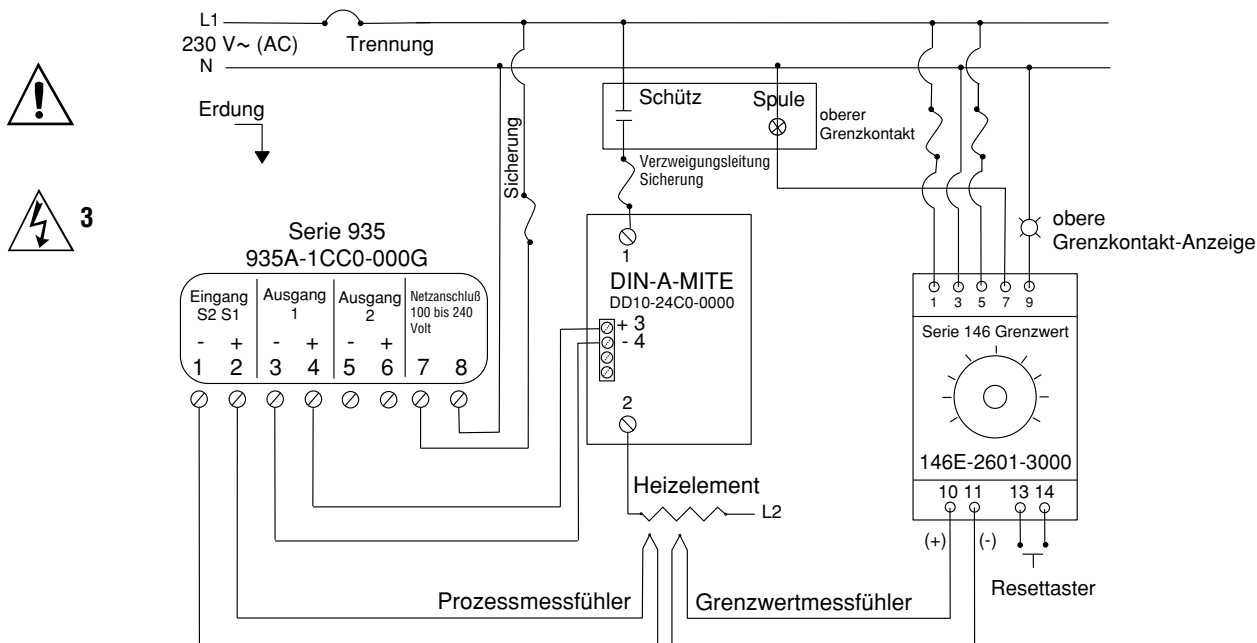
L1
230 V~ (AC)
N
Trennung
Erdung
3
Sicherung
Schütz
Spule
oberer Grenzkontakt
Verzweigungsleitung Sicherung
Serie 935
935A-1CC0-000G
| Eingang S2 S1 | Ausgang 1 | Ausgang 2 | Netzanschluß 100 bis 240 Volt |
|---|---|---|---|
| - + | - + | - + | |
| 1 2 | 3 4 | 5 6 | 7 8 |

1
DIN-A-MITE
DD10-24C0-0000
+ 3
- 4
2
Heizelement
L2
obere Grenzkontakt-Anzeige
1 3 5 7 9
Serie 146 Grenzwert
146E-2601-3000
10 11 13 14
(+) (-)
Resettaster
Prozessmessfühler
Grenzwertmessfühler